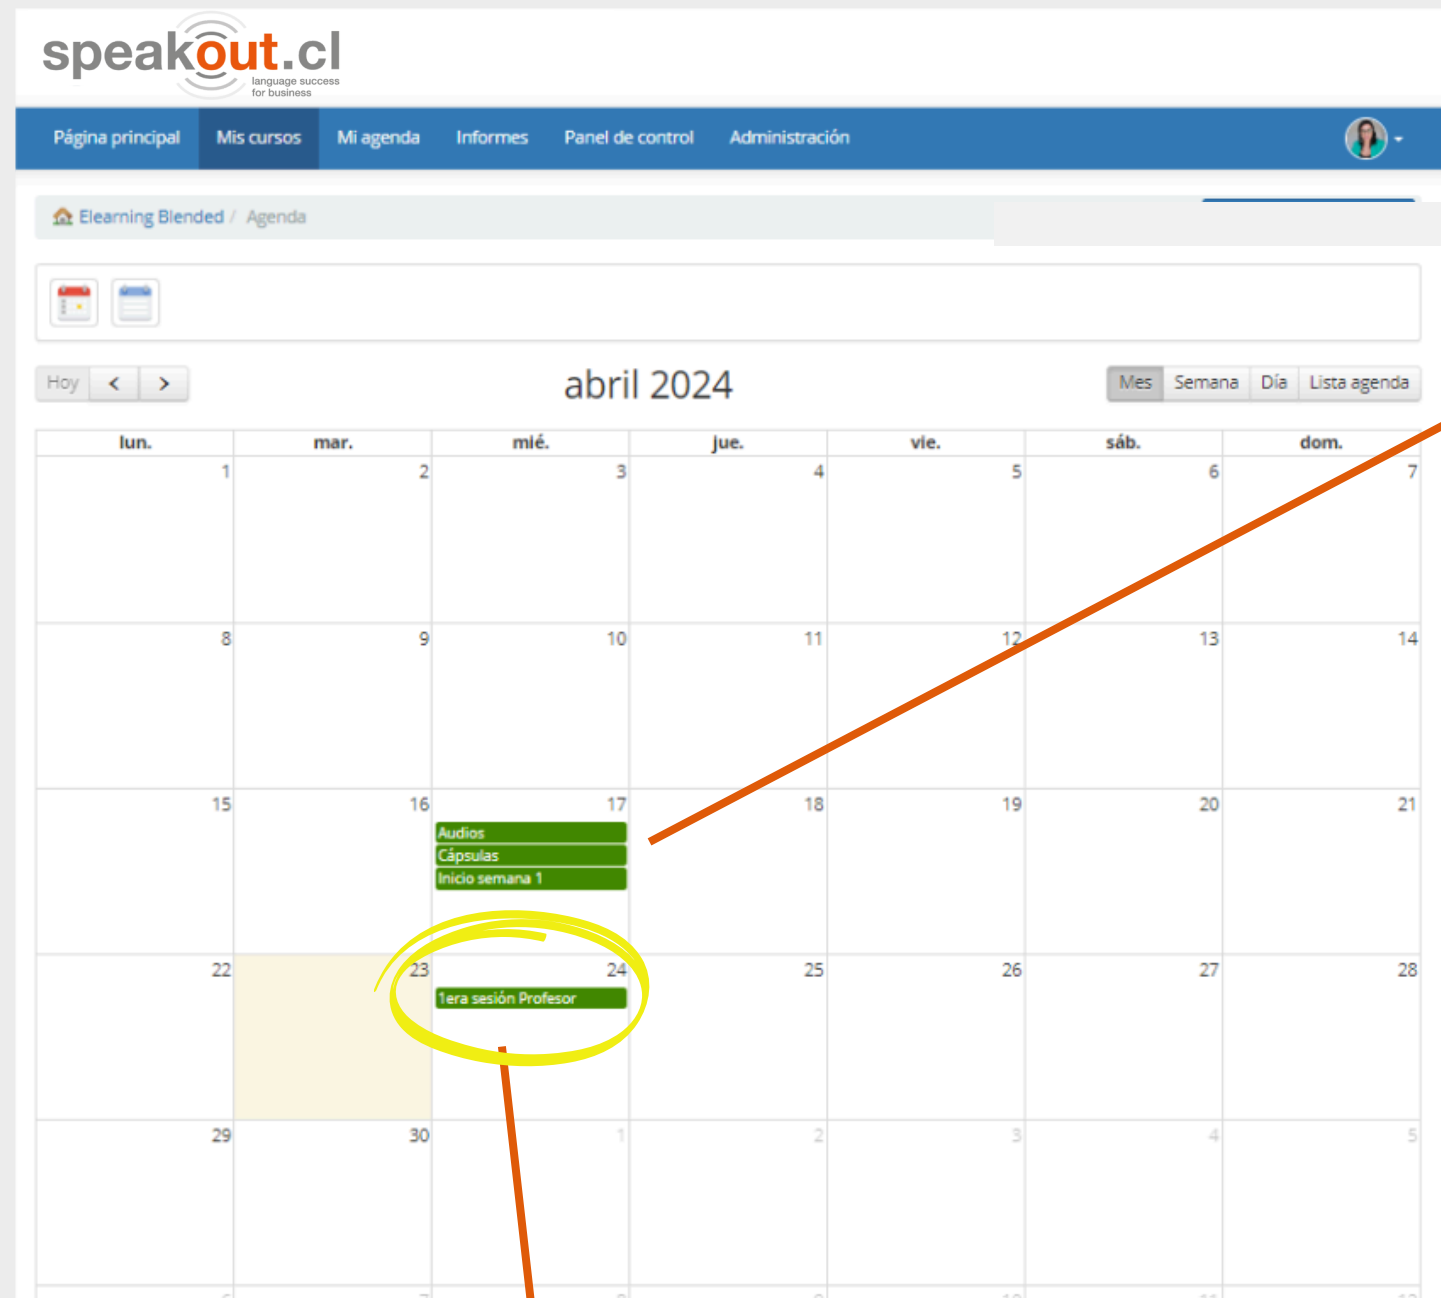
speakout.cl
language success for business

Página principal | Mis cursos | Mi agenda | Informes | Panel de control | Administración

Elearning Blended / Agenda

Hoy < >

abril 2024

Mes | Semana | Día | Lista agenda

| lun. | mar. | mié. | jue. | vie. | sáb. | dom. |
|---|---|---|---|---|---|---|
| 1 | 2 | 3 | 4 | 5 | 6 | 7 |
| 8 | 9 | 10 | 11 | 12 | 13 | 14 |
| 15 | 16 | 17 Audios Cápsulas Inicio semana 1 | 18 | 19 | 20 | 21 |
| 22 | 23 | 24 1era sesión Profesor | 25 | 26 | 27 | 28 |
| 29 | 30 | 1 | 2 | 3 | 4 | 5 |